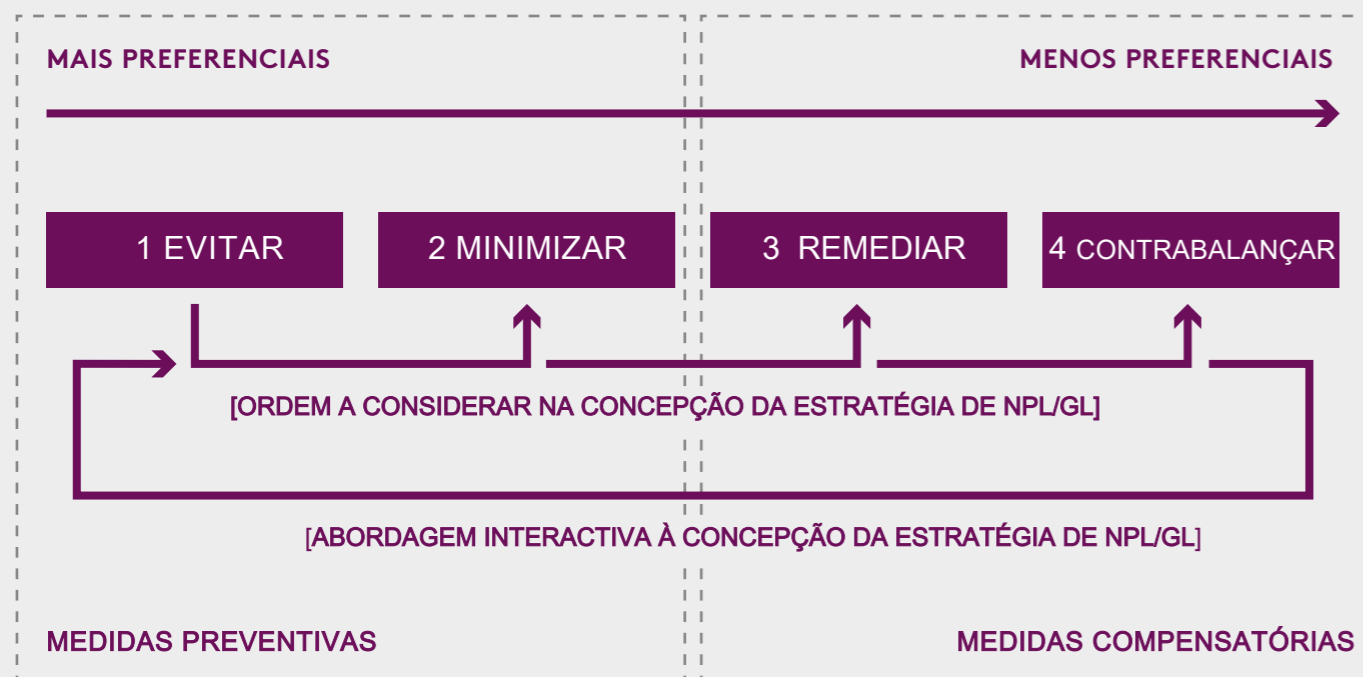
MAIS PREFERENCIAIS

MENOS PREFERENCIAIS

1 EVITAR

2 MINIMIZAR

3 REMEDIAR

4 CONTRABALANÇAR

[ORDEM A CONSIDERAR NA CONCEPÇÃO DA ESTRATÉGIA DE NPL/GL]

[ABORDAGEM INTERACTIVA À CONCEPÇÃO DA ESTRATÉGIA DE NPL/GL]

MEDIDAS PREVENTIVAS

MEDIDAS COMPENSATÓRIAS